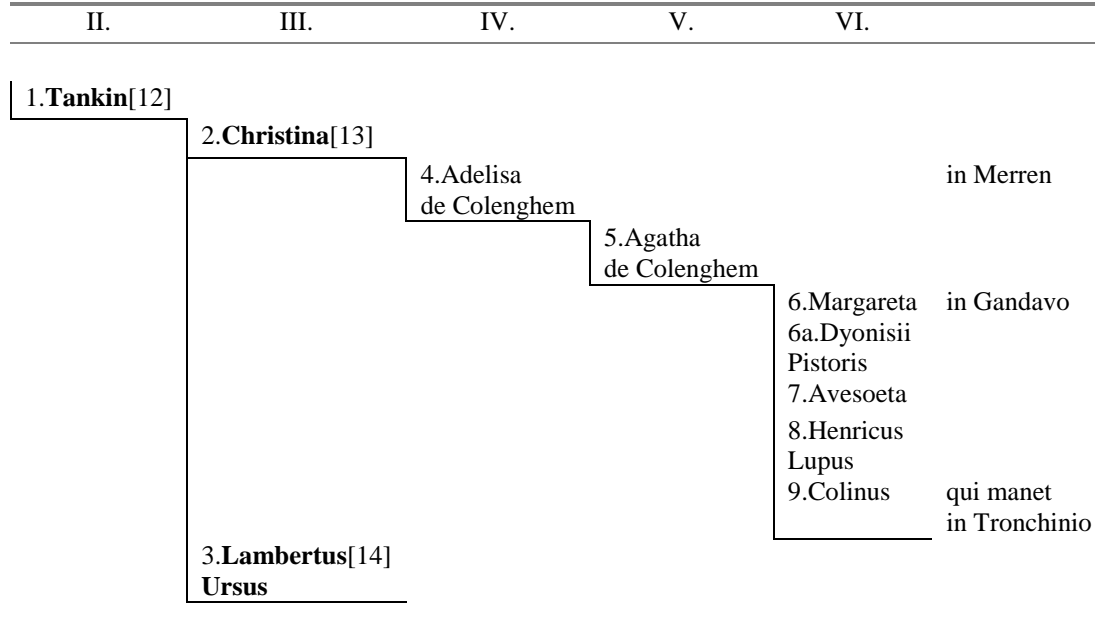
II. III. IV. V. VI.

1.**Tankin**[12]

2.**Christina**[13]

4.Adelisa de Colenghem

in Merren

5.Agatha de Colenghem

6.Margareta

in Gandavo

6a.Dyonisii Pistoris

7.Avesoeta

8.Henricus Lupus

9.Colinus

qui manet in Tronchinio

3.**Lambertus**[14] **Ursus**